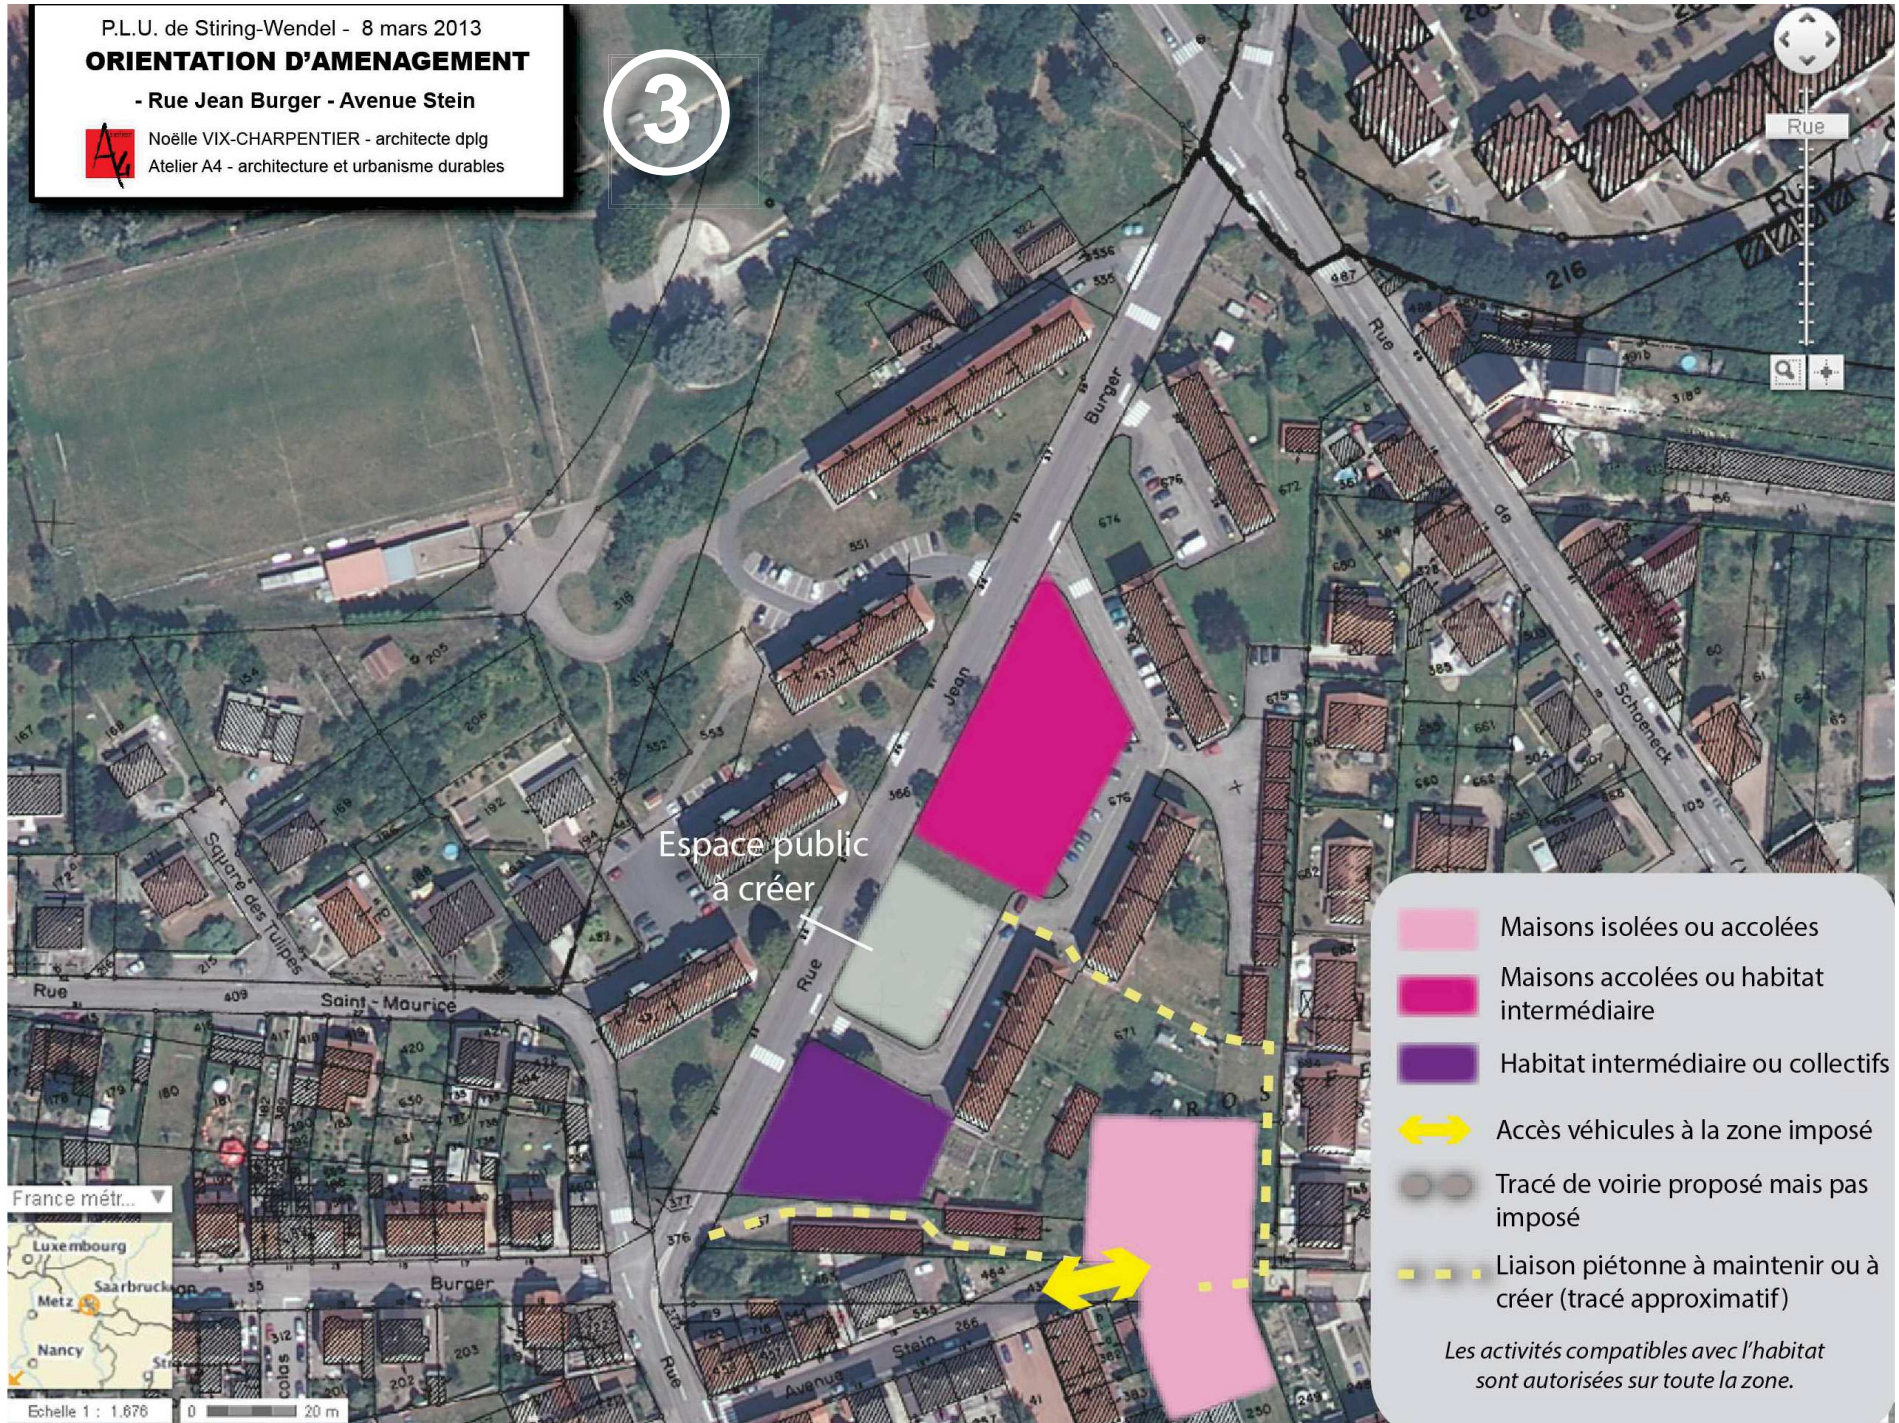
P.L.U. de Stiring-Wendel - 8 mars 2013
ORIENTATION D'AMENAGEMENT
- Rue Jean Burger - Avenue Stein
Noëlle VIX-CHARPENTIER - architecte dplg
Atelier A4 - architecture et urbanisme durables

3

Rue
216
Rue de Schoeneck
Rue Jean Burger
Espace public à créer
Square des Tulipes
Rue Saint - Maurice
Burger
Avenue Stein
Rue

France métr...
Luxembourg
Saarbruck
Metz
Nancy
Echelle 1 : 1.676
0 20 m

Maisons isolées ou accolées
Maisons accolées ou habitat intermédiaire
Habitat intermédiaire ou collectifs
Accès véhicules à la zone imposé
Tracé de voirie proposé mais pas imposé
Liaison piétonne à maintenir ou à créer (tracé approximatif)
Les activités compatibles avec l'habitat sont autorisées sur toute la zone.